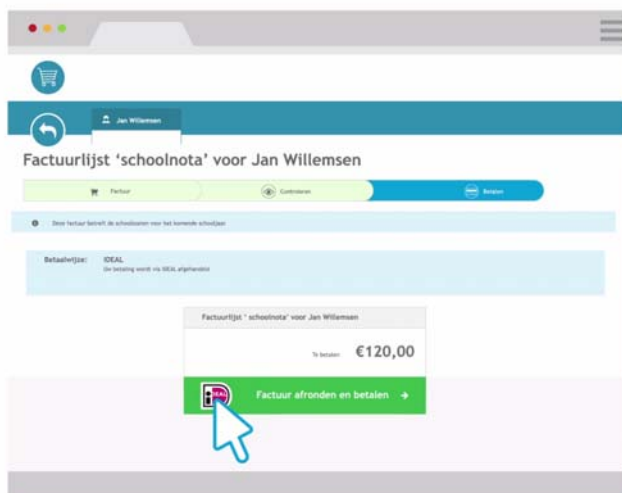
Jan Willemsen

Factuurlijst 'schoolnota' voor Jan Willemsen

Factuur

Controleren

Betalen

Deze factuur betreft de schoolkosten voor het komende schooljaar

Betaalwijze: IDEAL
De betaling wordt via IDEAL afgehandeld

Factuurlijst ' schoolnota' voor Jan Willemsen

Te betalen €120,00

iDEAL

Factuur afronden en betalen →